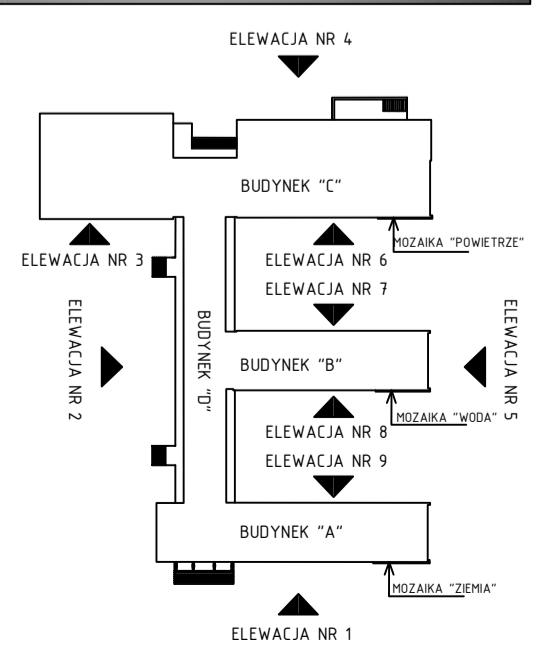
ELEWACJA NR 4

BUDYNEK "C"

MOZAIKA "POWIETRZE"

ELEWACJA NR 3

ELEWACJA NR 6

ELEWACJA NR 7

ELEWACJA NR 2

BUDYNEK "D"

BUDYNEK "B"

ELEWACJA NR 5

MOZAIKA "WODA"

ELEWACJA NR 8

ELEWACJA NR 9

BUDYNEK "A"

MOZAIKA "ZIEMIA"

ELEWACJA NR 1